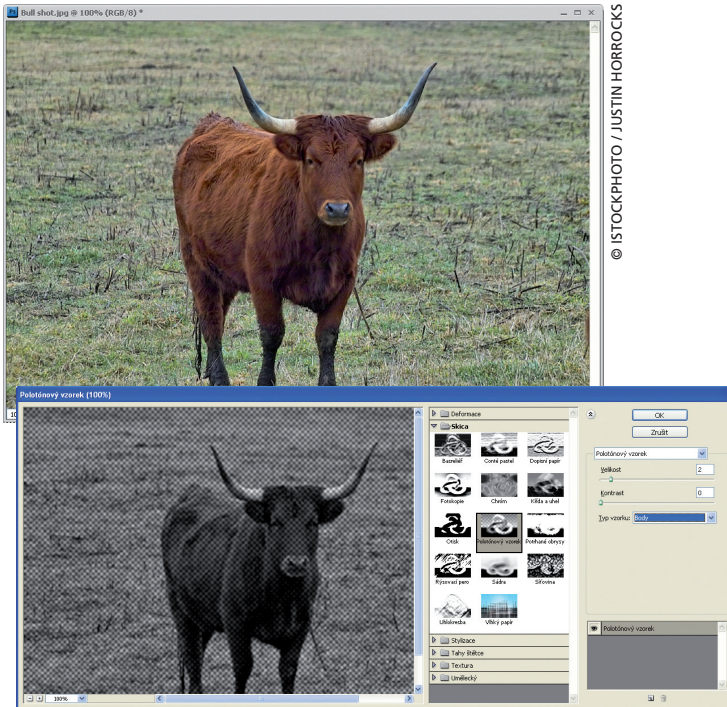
Bull shot.jpg @ 100% (RGB/8) *

© ISTOCKPHOTO / JUSTIN HORROCKS

Polotónový vzorek (100%)

Deformace
Skica
Basreliéf
Conté pastel
Dopisní papír
Fotokopie
Chróm
Křída a uhel
Otisk
Polotónový vzorek
Potrhané obrysy
Rýsovací pero
Sádra
Síťovina
Uhlokresba
Vlhký papír
Stylizace
Tahy štětce
Textura
Umělecký

OK
Zrušit
Polotónový vzorek
Velikost 2
Kontrast 0
Typ vzorku: Body

Polotónový vzorek

100%